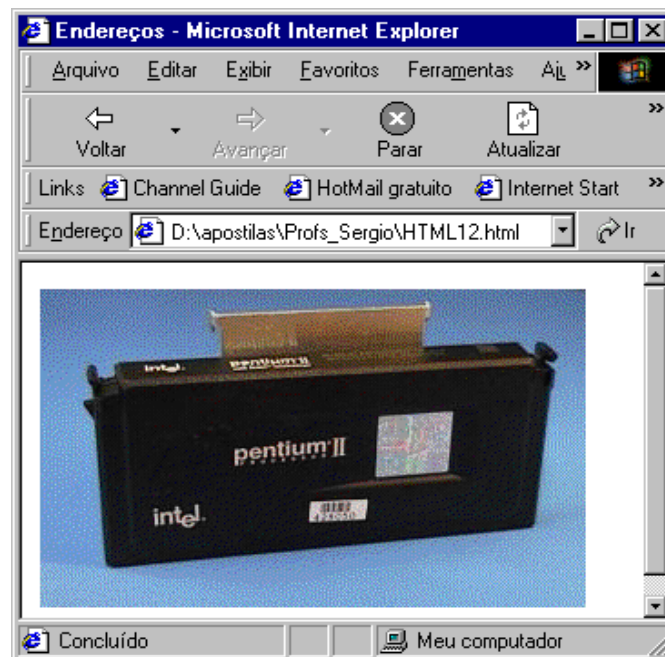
Endereços - Microsoft Internet Explorer

Arquivo Editar Exibir Favoritos Ferramentas Aj

Voltar Avançar Parar Atualizar

Links Channel Guide HotMail gratuito Internet Start

Endereço D:\apostilas\Profs_Sergio\HTML12.html Ir

intel pentium II

pentium II

intel

Concluído Meu computador